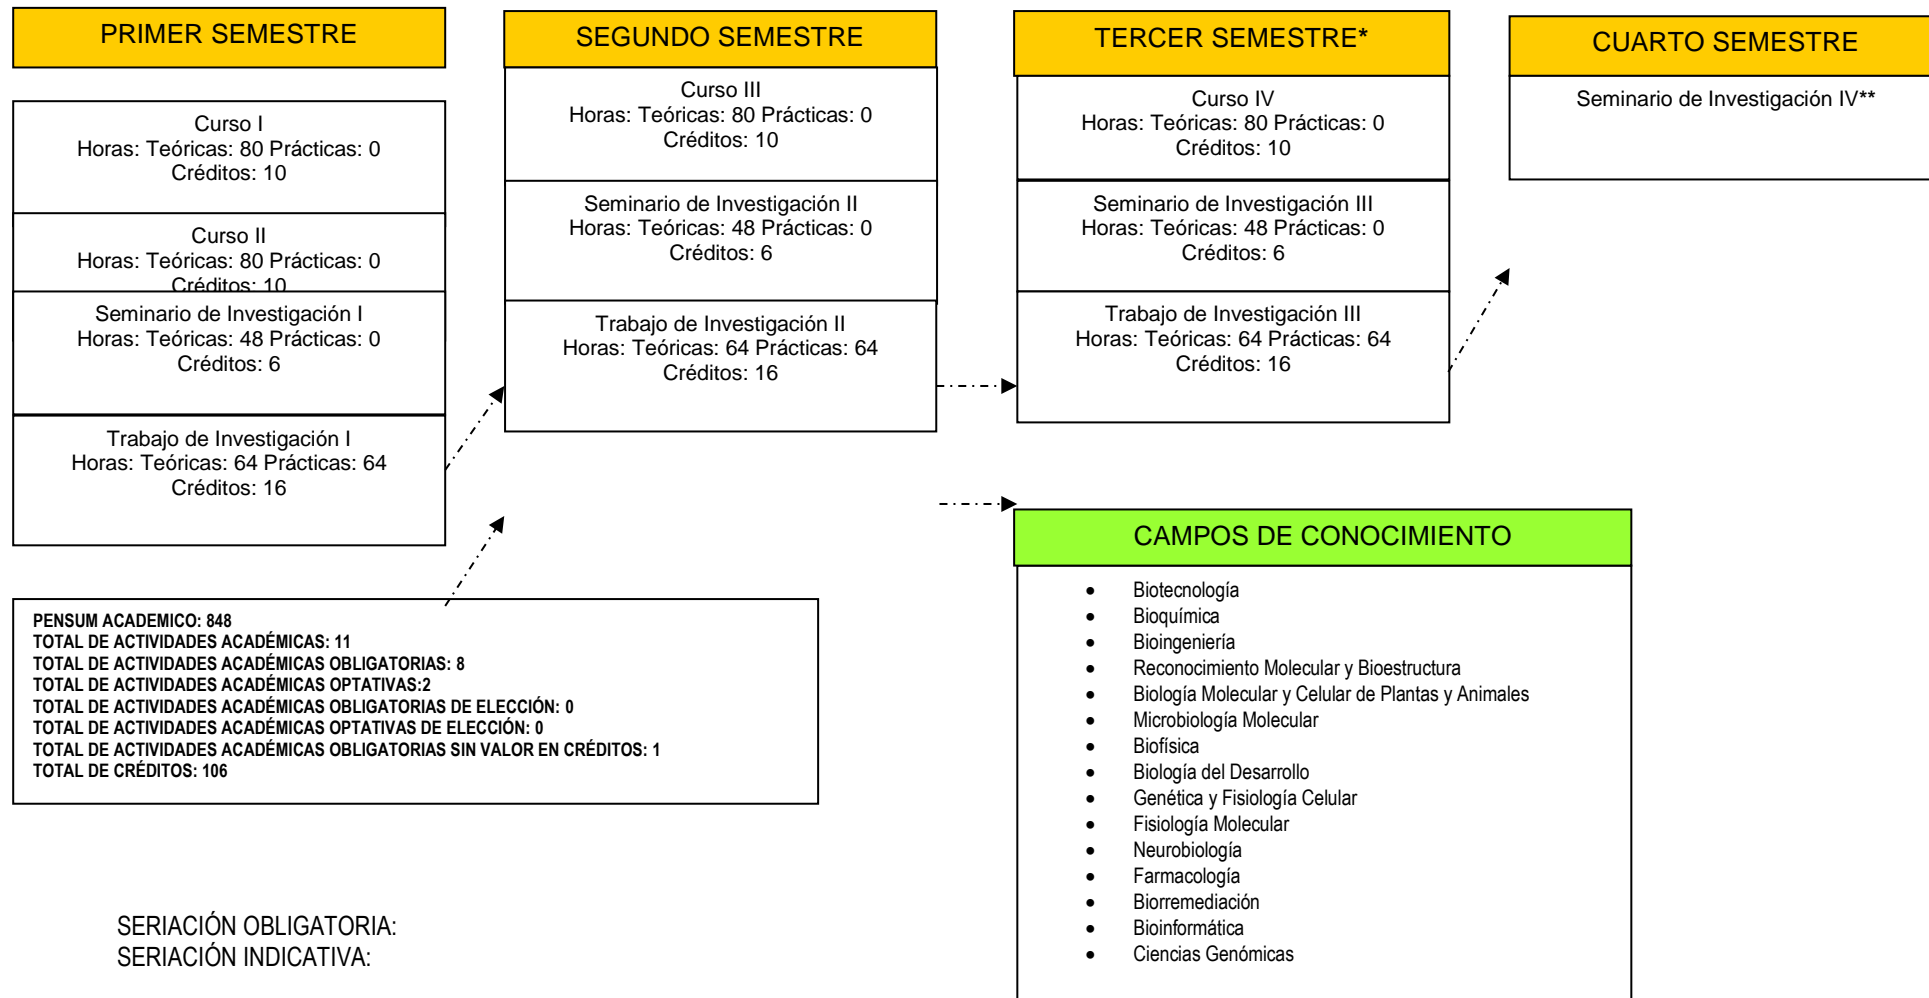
PRIMER SEMESTRE

Curso I
Horas: Teóricas: 80 Prácticas: 0
Créditos: 10

Curso II
Horas: Teóricas: 80 Prácticas: 0
Créditos: 10

Seminario de Investigación I
Horas: Teóricas: 48 Prácticas: 0
Créditos: 6

Trabajo de Investigación I
Horas: Teóricas: 64 Prácticas: 64
Créditos: 16

SEGUNDO SEMESTRE

Curso III
Horas: Teóricas: 80 Prácticas: 0
Créditos: 10

Seminario de Investigación II
Horas: Teóricas: 48 Prácticas: 0
Créditos: 6

Trabajo de Investigación II
Horas: Teóricas: 64 Prácticas: 64
Créditos: 16

TERCER SEMESTRE*

Curso IV
Horas: Teóricas: 80 Prácticas: 0
Créditos: 10

Seminario de Investigación III
Horas: Teóricas: 48 Prácticas: 0
Créditos: 6

Trabajo de Investigación III
Horas: Teóricas: 64 Prácticas: 64
Créditos: 16

CUARTO SEMESTRE

Seminario de Investigación IV**

PENSUM ACADEMICO: 848
TOTAL DE ACTIVIDADES ACADÉMICAS: 11
TOTAL DE ACTIVIDADES ACADÉMICAS OBLIGATORIAS: 8
TOTAL DE ACTIVIDADES ACADÉMICAS OPTATIVAS:2
TOTAL DE ACTIVIDADES ACADÉMICAS OBLIGATORIAS DE ELECCIÓN: 0
TOTAL DE ACTIVIDADES ACADÉMICAS OPTATIVAS DE ELECCIÓN: 0
TOTAL DE ACTIVIDADES ACADÉMICAS OBLIGATORIAS SIN VALOR EN CRÉDITOS: 1
TOTAL DE CRÉDITOS: 106

CAMPOS DE CONOCIMIENTO

• Biotecnología
• Bioquímica
• Bioingeniería
• Reconocimiento Molecular y Bioestructura
• Biología Molecular y Celular de Plantas y Animales
• Microbiología Molecular
• Biofísica
• Biología del Desarrollo
• Genética y Fisiología Celular
• Fisiología Molecular
• Neurobiología
• Farmacología
• Biorremediación
• Bioinformática
• Ciencias Genómicas

SERIACIÓN OBLIGATORIA:
SERIACIÓN INDICATIVA: